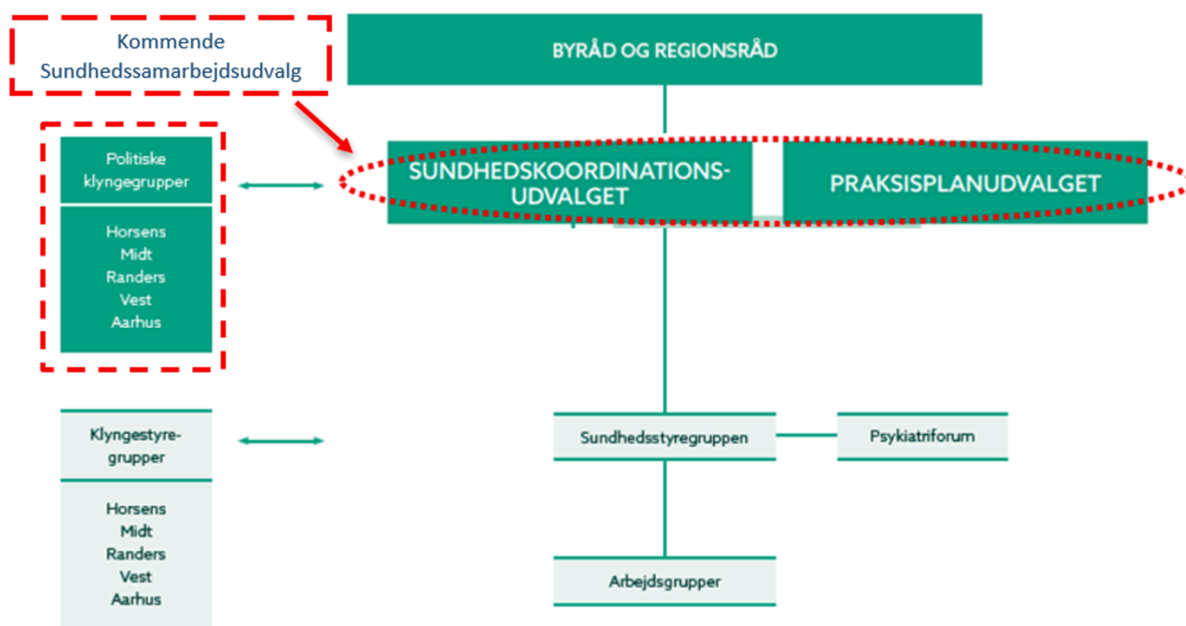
Kommende Sundhedssamarbejdsudvalg

BYRÅD OG REGIONSRÅD

Politiske klyngegrupper

Horsens
Midt
Randers
Vest
Aarhus

SUNDHEDSKOORDINATIONSUDVALGET

PRAKSISPLANUDVALGET

Klyngestyregrupper

Horsens
Midt
Randers
Vest
Aarhus

Sundhedsstyregruppen

Psykiatriforum

Arbejdsgrupper